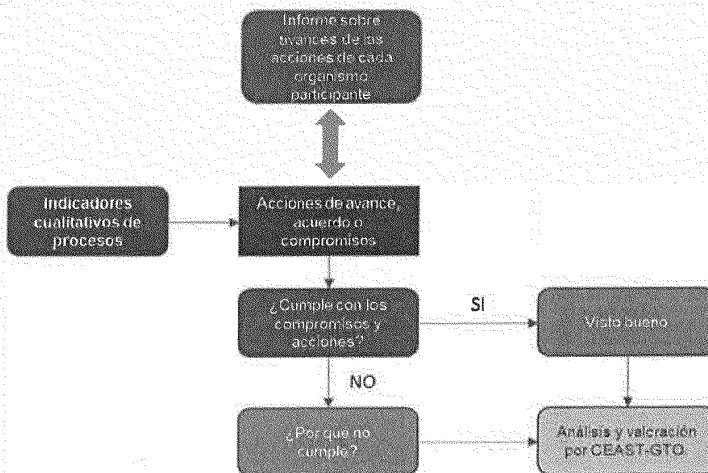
Informe sobre avances de las acciones de cada organismo participante

Indicadores cualitativos de procesos

Acciones de avance, acuerdo o compromisos

¿Cumple con los compromisos y acciones?

SI

Visto bueno

NO

¿Por qué no cumple?

Análisis y valoración por CEAST-GTO